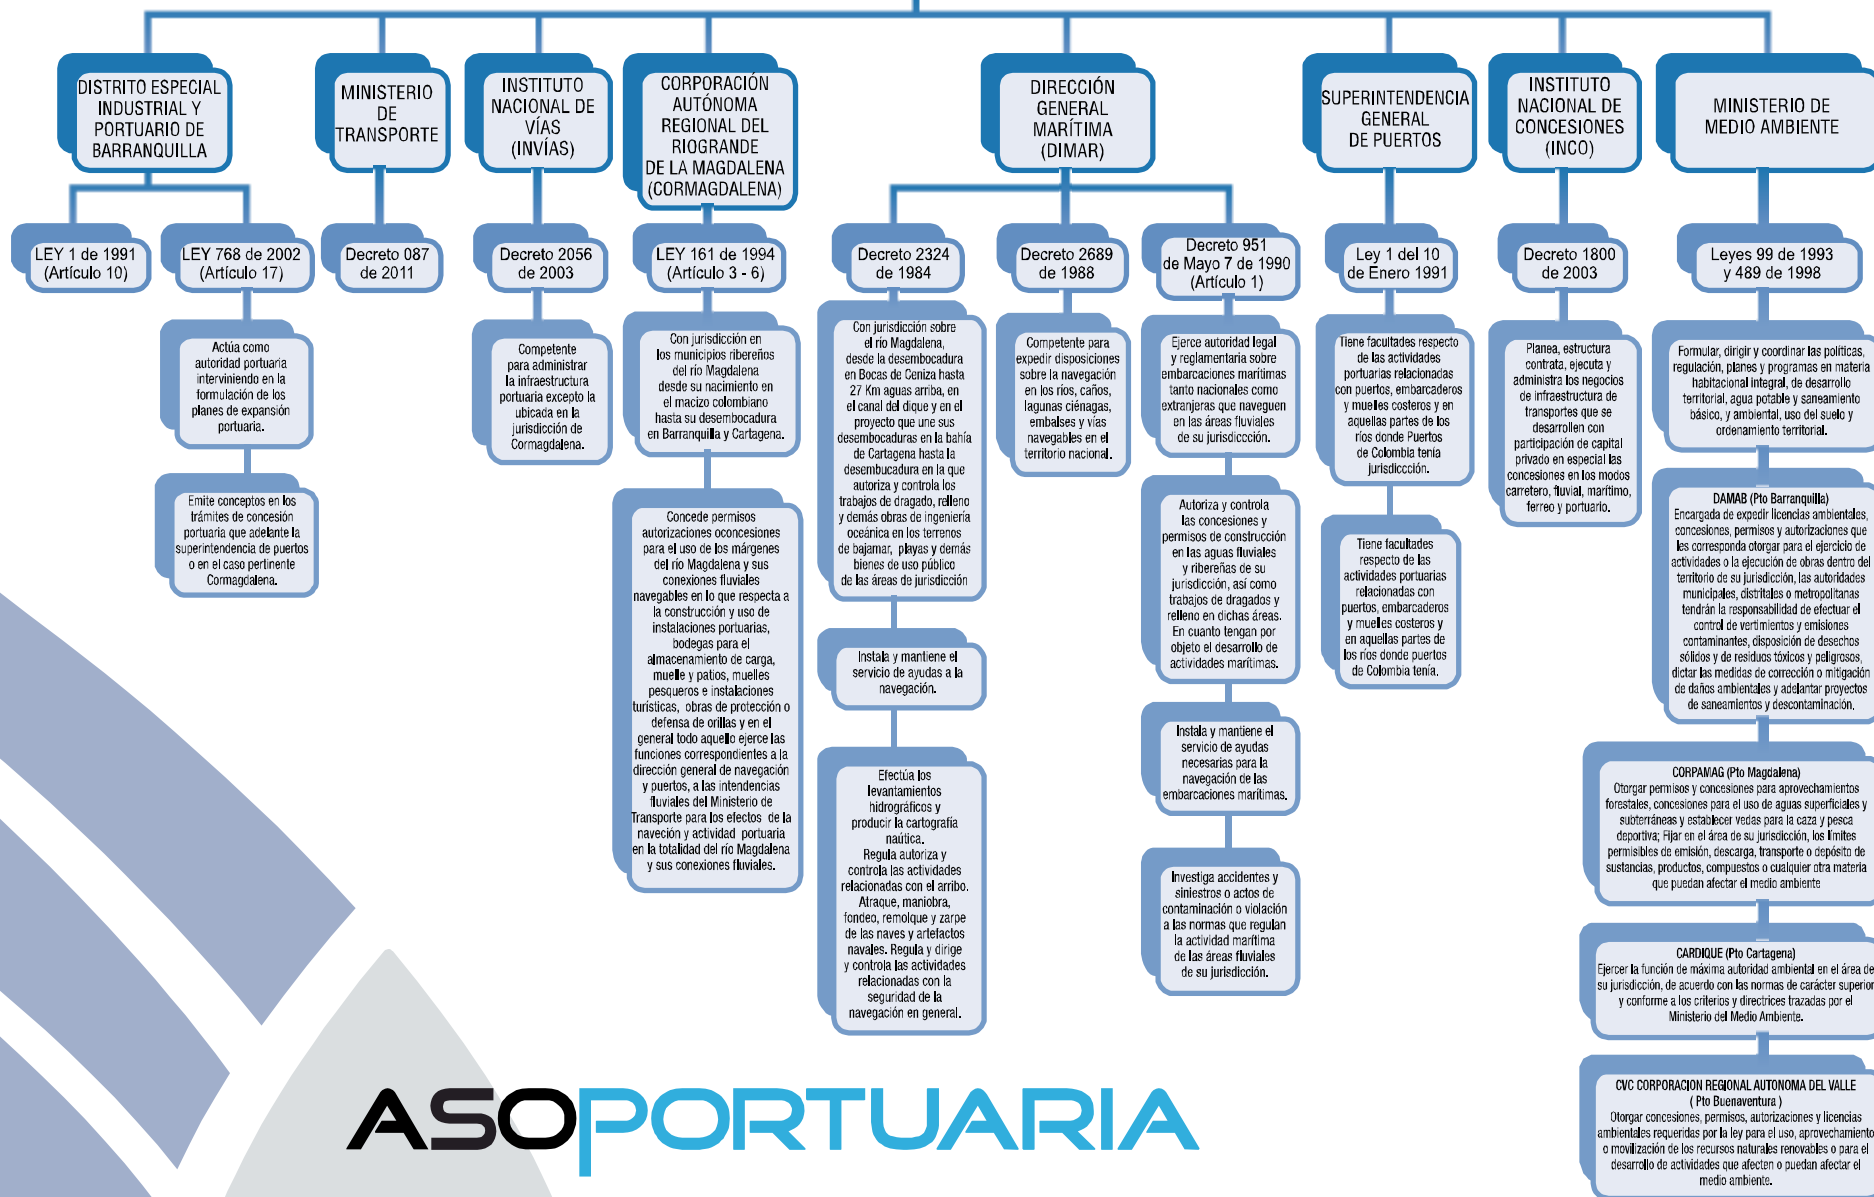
DISTRITO ESPECIAL INDUSTRIAL Y PORTUARIO DE BARRANQUILLA

LEY 1 de 1991 (Artículo 10)

LEY 768 de 2002 (Artículo 17)

Actúa como autoridad portuaria interviniendo en la formulación de los planes de expansión portuaria.

Emite conceptos en los trámites de concesión portuaria que adelante la superintendencia de puertos o en el caso pertinente Cormagdalena.

MINISTERIO DE TRANSPORTE

Decreto 087 de 2011

INSTITUTO NACIONAL DE VÍAS (INVÍAS)

Decreto 2056 de 2003

Competente para administrar la infraestructura portuaria excepto la ubicada en la jurisdicción de Cormagdalena.

CORPORACIÓN AUTÓNOMA REGIONAL DEL RIOGRANDE DE LA MAGDALENA (CORMAGDALENA)

LEY 161 de 1994 (Artículo 3 - 6)

Con jurisdicción en los municipios ribereños del río Magdalena desde su nacimiento en el macizo colombiano hasta su desembocadura en Barranquilla y Cartagena.

Concede permisos autorizaciones oconcesiones para el uso de los márgenes del río Magdalena y sus conexiones fluviales navegables en lo que respecta a la construcción y uso de instalaciones portuarias, bodegas para el almacenamiento de carga, muelle y patios, muelles pesqueros e instalaciones turisticas, obras de protección o defensa de orillas y en el general todo aquello ejerce las funciones correspondientes a la dirección general de navegación y puertos, a las intendencias fluviales del Ministerio de Transporte para los efectos de la navceión y actividad portuaria en la totalidad del río Magdalena y sus conexiones fluviales.

DIRECCIÓN GENERAL MARÍTIMA (DIMAR)

Decreto 2324 de 1984

Con jurisdicción sobre el río Magdalena, desde la desembocadura en Bocas de Ceniza hasta 27 Km aguas arriba, en el canal del dique y en el proyecto que une sus desembocaduras en la bahía de Cartagena hasta la desembucadura en la que autoriza y controla los trabajos de dragado, relleno y demás obras de ingeniería oceánica en los terrenos de bajamar, playas y demás bienes de uso público de las áreas de jurisdicción

Instala y mantiene el servicio de ayudas a la navegación.

Efectúa los levantamientos hidrográficos y producir la cartografía naútica. Regula autoriza y controla las actividades relacionadas con el arribo. Atraque, maniobra, fondeo, remolque y zarpe de las naves y artefactos navales. Regula y dirige y controla las actividades relacionadas con la seguridad de la navegación en general.

Decreto 2689 de 1988

Competente para expedir disposiciones sobre la navegación en los ríos, caños, lagunas ciénagas, embalses y vías navegables en el territorio nacional.

Decreto 951 de Mayo 7 de 1990 (Artículo 1)

Ejerce autoridad legal y reglamentaria sobre embarcaciones marítimas tanto nacionales como extranjeras que naveguen en las áreas fluviales de su jurisdicción.

Autoriza y controla las concesiones y permisos de construcción en las aguas fluviales y ribereñas de su jurisdicción, así como trabajos de dragados y relleno en dichas áreas. En cuanto tengan por objeto el desarrollo de actividades marítimas.

Instala y mantiene el servicio de ayudas necesarias para la navegación de las embarcaciones marítimas.

Investiga accidentes y siniestros o actos de contaminación o violación a las normas que regulan la actividad marítima de las áreas fluviales de su jurisdicción.

SUPERINTENDENCIA GENERAL DE PUERTOS

Ley 1 del 10 de Enero 1991

Tiene facultades respecto de las actividades portuarias relacionadas con puertos, embarcaderos y muelles costeros y en aquellas partes de los ríos donde Puertos de Colombia tenia jurisdicción.

Tiene facultades respecto de las actividades portuarias relacionadas con puertos, embarcaderos y muelles costeros y en aquellas partes de los ríos donde puertos de Colombia tenía.

INSTITUTO NACIONAL DE CONCESIONES (INCO)

Decreto 1800 de 2003

Planea, estructura contrata, ejecuta y administra los negocios de infraestructura de transportes que se desarrollen con participación de capital privado en especial las concesiones en los modos carretero, fluvial, marítimo, ferreo y portuario.

MINISTERIO DE MEDIO AMBIENTE

Leyes 99 de 1993 y 489 de 1998

Formular, dirigir y coordinar las políticas, regulación, planes y programas en materia habitacional integral, de desarrollo territorial, agua potable y saneamiento básico, y ambiental, uso del suelo y ordenamiento territorial.

DAMAB (Pto Barranquilla)
Encargada de expedir licencias ambientales, concesiones, permisos y autorizaciones que les corresponda otorgar para el ejercicio de actividades o la ejecución de obras dentro del territorio de su jurisdicción, las autoridades municipales, distritales o metropolitanas tendrán la responsabilidad de efectuar el control de vertimientos y emisiones contaminantes, disposición de desechos sólidos y de residuos tóxicos y peligrosos, dictar las medidas de corrección o mitigación de daños ambientales y adelantar proyectos de saneamientos y descontaminación.

CORPAMAG (Pto Magdalena)
Otorgar permisos y concesiones para aprovechamientos forestales, concesiones para el uso de aguas superficiales y subterráneas y establecer vedas para la caza y pesca deportiva; Fijar en el área de su jurisdicción, los límites permisibles de emisión, descarga, transporte o depósito de sustancias, productos, compuestos o cualquier otra materia que puedan afectar el medio ambiente

CARDIQUE (Pto Cartagena)
Ejercer la función de máxima autoridad ambiental en el área de su jurisdicción, de acuerdo con las normas de carácter superior y conforme a los criterios y directrices trazadas por el Ministerio del Medio Ambiente.

CVC CORPORACION REGIONAL AUTONOMA DEL VALLE ( Pto Buenaventura )
Otorgar concesiones, permisos, autorizaciones y licencias ambientales requeridas por la ley para el uso, aprovechamiento o movilización de los recursos naturales renovables o para el desarrollo de actividades que afecten o puedan afectar el medio ambiente.

ASOPORTUARIA